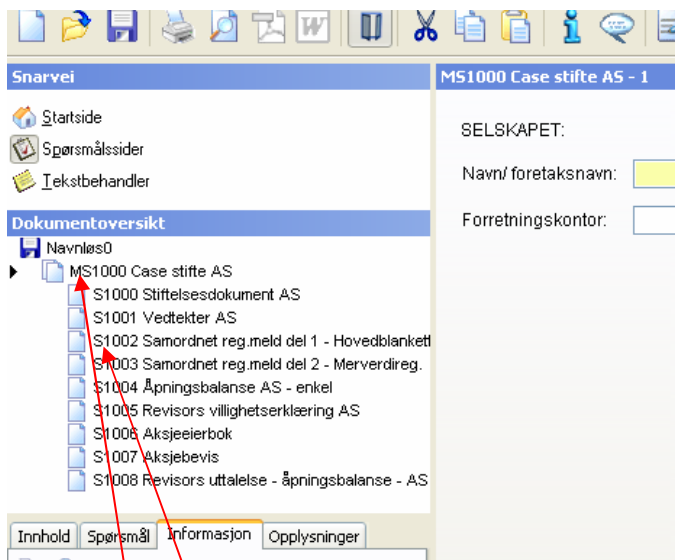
Snarvei

Startside

Spørsmålssider

Tekstbehandler

Dokumentoversikt

Navnløs0

MS1000 Case stifte AS

S1000 Stiftelsesdokument AS

S1001 Vedtekter AS

S1002 Samordnet reg.meld del 1 - Hovedblankett

S1003 Samordnet reg.meld del 2 - Merverdireg.

S1004 Åpningsbalanse AS - enkel

S1005 Revisors villighetserklæring AS

S1006 Aksjeeierbok

S1007 Aksjebevis

S1008 Revisors uttalelse - åpningsbalanse - AS

Innhold | Spørsmål | Informasjon | Opplysninger

MS1000 Case stifte AS - 1

SELSKAPET:

Navn/ foretaksnavn:

Forretningskontor: